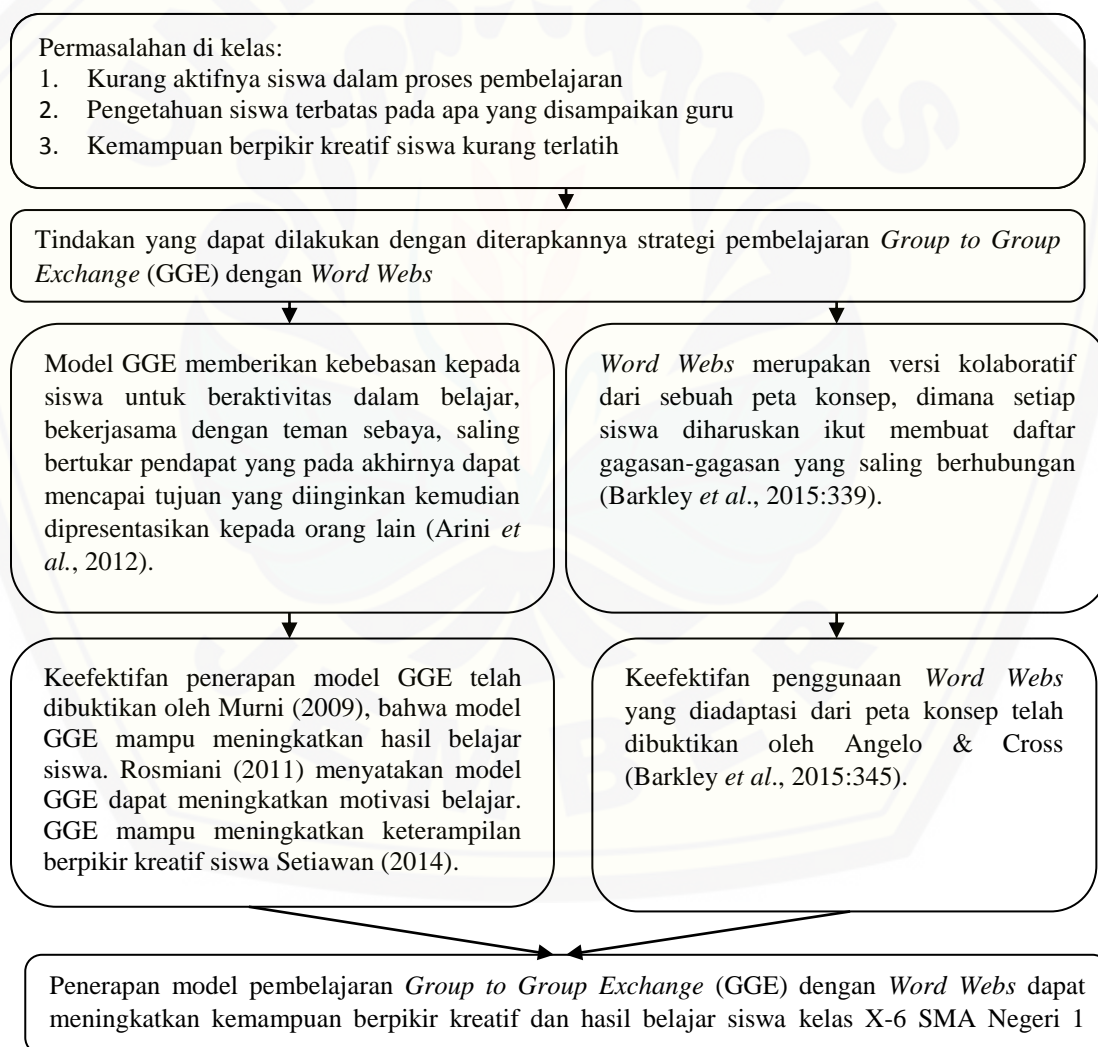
Permasalahan di kelas:
1. Kurang aktifnya siswa dalam proses pembelajaran
2. Pengetahuan siswa terbatas pada apa yang disampaikan guru
3. Kemampuan berpikir kreatif siswa kurang terlatih

Tindakan yang dapat dilakukan dengan diterapkannya strategi pembelajaran *Group to Group Exchange* (GGE) dengan *Word Webs*

Model GGE memberikan kebebasan kepada siswa untuk beraktivitas dalam belajar, bekerjasama dengan teman sebaya, saling bertukar pendapat yang pada akhirnya dapat mencapai tujuan yang diinginkan kemudian dipresentasikan kepada orang lain (Arini *et al.*, 2012).

*Word Webs* merupakan versi kolaboratif dari sebuah peta konsep, dimana setiap siswa diharuskan ikut membuat daftar gagasan-gagasan yang saling berhubungan (Barkley *et al*., 2015:339).

Keefektifan penerapan model GGE telah dibuktikan oleh Murni (2009), bahwa model GGE mampu meningkatkan hasil belajar siswa. Rosmiani (2011) menyatakan model GGE dapat meningkatkan motivasi belajar. GGE mampu meningkatkan keterampilan berpikir kreatif siswa Setiawan (2014).

Keefektifan penggunaan *Word Webs* yang diadaptasi dari peta konsep telah dibuktikan oleh Angelo & Cross (Barkley *et al*., 2015:345).

Penerapan model pembelajaran *Group to Group Exchange* (GGE) dengan *Word Webs* dapat meningkatkan kemampuan berpikir kreatif dan hasil belajar siswa kelas X-6 SMA Negeri 1